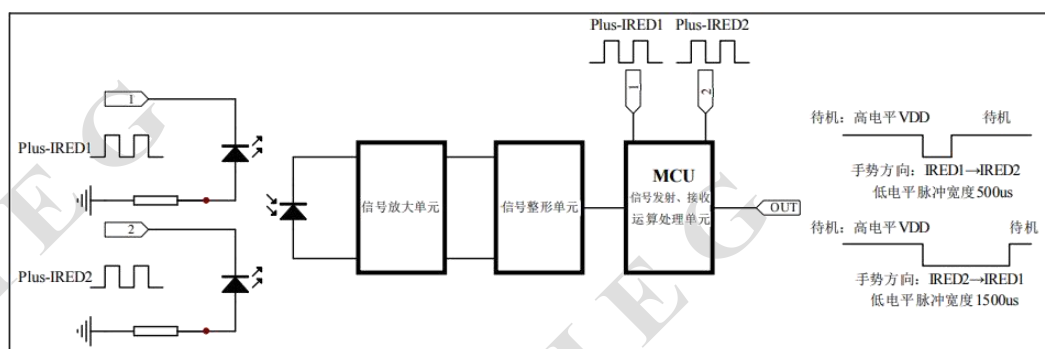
Plus-IRED1 Plus-IRED2

1

2

1

2

Plus-IRED1

Plus-IRED2

信号放大单元

信号整形单元

MCU
信号发射、接收
运算处理单元

OUT

待机：高电平VDD 待机

手势方向：IRED1→IRED2
低电平脉冲宽度500us

待机：高电平VDD 待机

手势方向：IRED2→IRED1
低电平脉冲宽度1500us